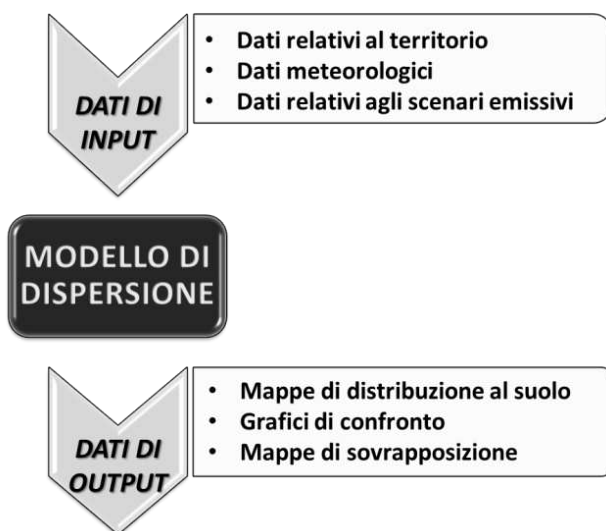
DATI DI INPUT

- Dati relativi al territorio
- Dati meteorologici
- Dati relativi agli scenari emissivi

MODELLO DI DISPERSIONE

DATI DI OUTPUT

- Mappe di distribuzione al suolo
- Grafici di confronto
- Mappe di sovrapposizione